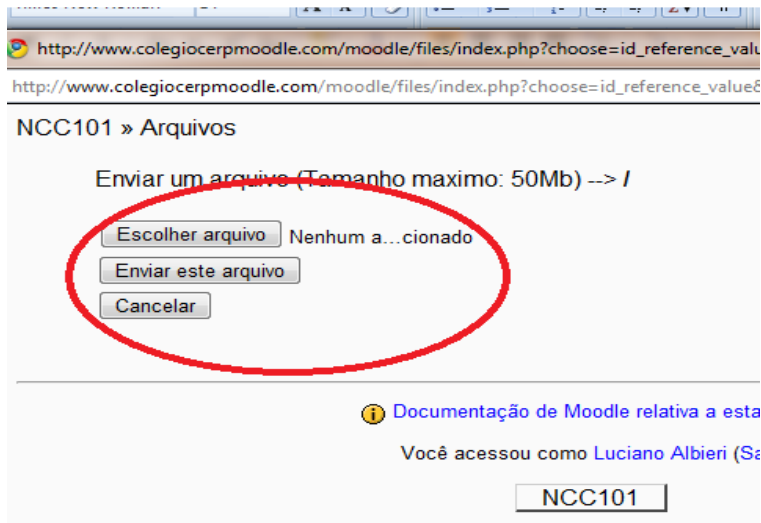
http://www.colegiocerpmoodle.com/moodle/files/index.php?choose=id_reference_valu

http://www.colegiocerpmoodle.com/moodle/files/index.php?choose=id_reference_value&

NCC101 » Arquivos

Enviar um arquivo (Tamanho maximo: 50Mb) --> /

Escolher arquivo Nenhum a...cionado

Enviar este arquivo

Cancelar

Documentação de Moodle relativa a esta

Você acessou como Luciano Albieri (Sa

NCC101